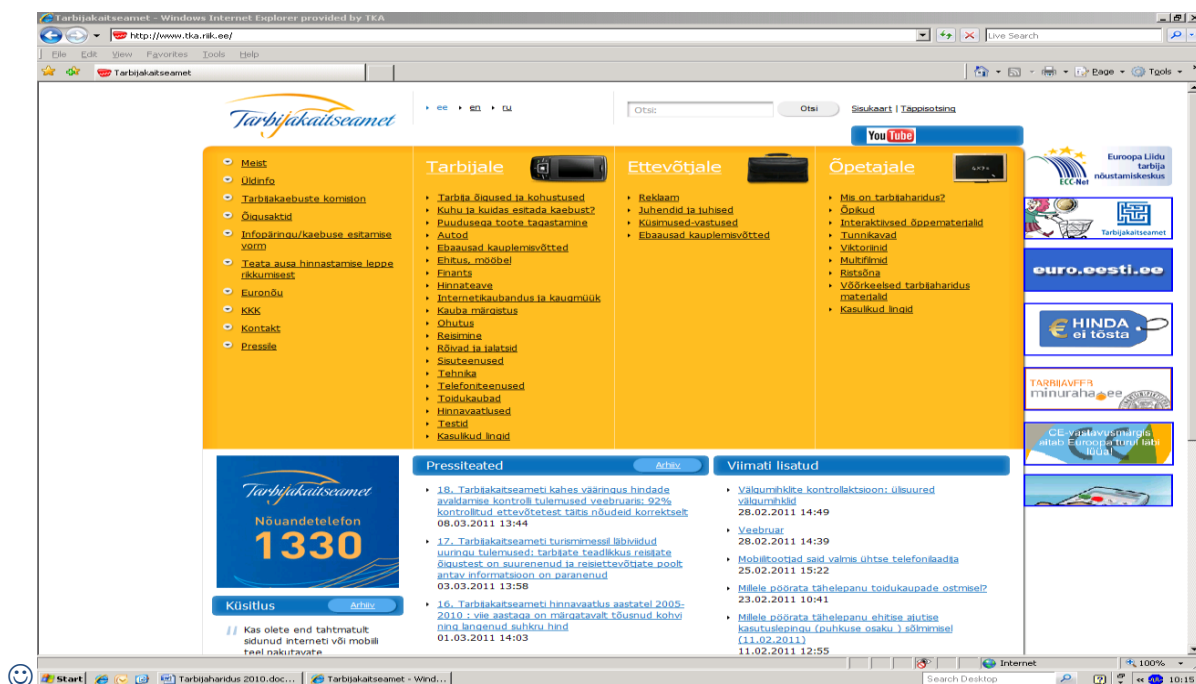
Tarbijakaitseamet - Windows Internet Explorer provided by TKA

http://www.tka.riik.ee/

Live Search

File Edit View Favorites Tools Help

Tarbijakaitseamet

Page Tools

Tarbijakaitseamet

ee en ru

Otsi:

Otsi

Sisukaart | Täpsistsoting

YouTube

Meist
Üldinfo
Tarbijakaebuste komisjon
Õigusaktid
Infopäringu/kaebuse esitamise vorm
Teata ausa hinnastamise leppe rikkumisest
Euronõu
KKK
Kontakt
Pressile

Tarbijale

Tarbija õigused ja kohustused
Kuhu ja kuidas esitada kaebust?
Puudusega toote tagastamine
Autod
Ebaausad kauplemisvõtted
Ehitus, mööbel
Finants
Hinnateave
Internetikaubandus ja kaugmüük
Kauba märgistus
Ohutus
Reisimine
Rõivad ja jalatsid
Sisuteenused
Tehnika
Telefoniteenused
Toidukaubad
Hinnavaatlused
Testid
Kasulikud lingid

Ettevõtjale

Reklaam
Juhendid ja juhised
Küsimused-vastused
Ebaausad kauplemisvõtted

Õpetajale

Mis on tarbijaharidus?
Õpikud
Interaktiivsed õppematerjalid
Tunnikavad
Viktoriinid
Multifilmid
Ristsõna
Võõrkeelsed tarbijahariduse materjalid
Kasulikud lingid

ECC-Net
Euroopa Liidu tarbija nõustamiskeskus

Tarbijakaitseamet

euro.eesti.ee

€ HINDA ei tõsta

TARBIJAVEEB minuraha.ee

CE-vastavusmärgis aitab Euroopa turul läbi lüüa!

Tarbijakaitseamet
Nõuandetelefon
1330

Küsitlus
Arhiiv

Kas olete end tahtmatult sidunud interneti või mobiili teel pakutavate

Pressiteated
Arhiiv

18. Tarbijakaitseameti kahes vääringus hindade avaldamise kontrolli tulemused veebruaris: 92% kontrollitud ettevõtetest täitis nõudeid korrektselt
08.03.2011 13:44

17. Tarbijakaitseameti turismimessil läbiviidud uuringu tulemused: tarbijate teadlikkus reisijate õigustest on suurenenud ja reisiettevõtjate poolt antav informatsioon on paranenud
03.03.2011 13:58

16. Tarbijakaitseameti hinnavaatlus aastatel 2005-2010 : viie aastaga on märgatavalt tõusnud kohvi ning langenud suhkru hind
01.03.2011 14:03

Viimati lisatud

Välgumihklite kontrollaktsioon: ülisuured välgumihklid
28.02.2011 14:49

Veebruar
28.02.2011 14:39

Mobiilitootjad said valmis ühtse telefonilaadija
25.02.2011 15:22

Millele pöörata tähelepanu toidukaupade ostmisel?
23.02.2011 10:41

Millele pöörata tähelepanu ehitise ajutise kasutuslepingu (puhkuse osaku ) sõlmimisel (11.02.2011)
11.02.2011 12:55

Internet
100%

Start
Tarbijaharidus 2010.doc...
Tarbijakaitseamet - Wind...
Search Desktop
10:15